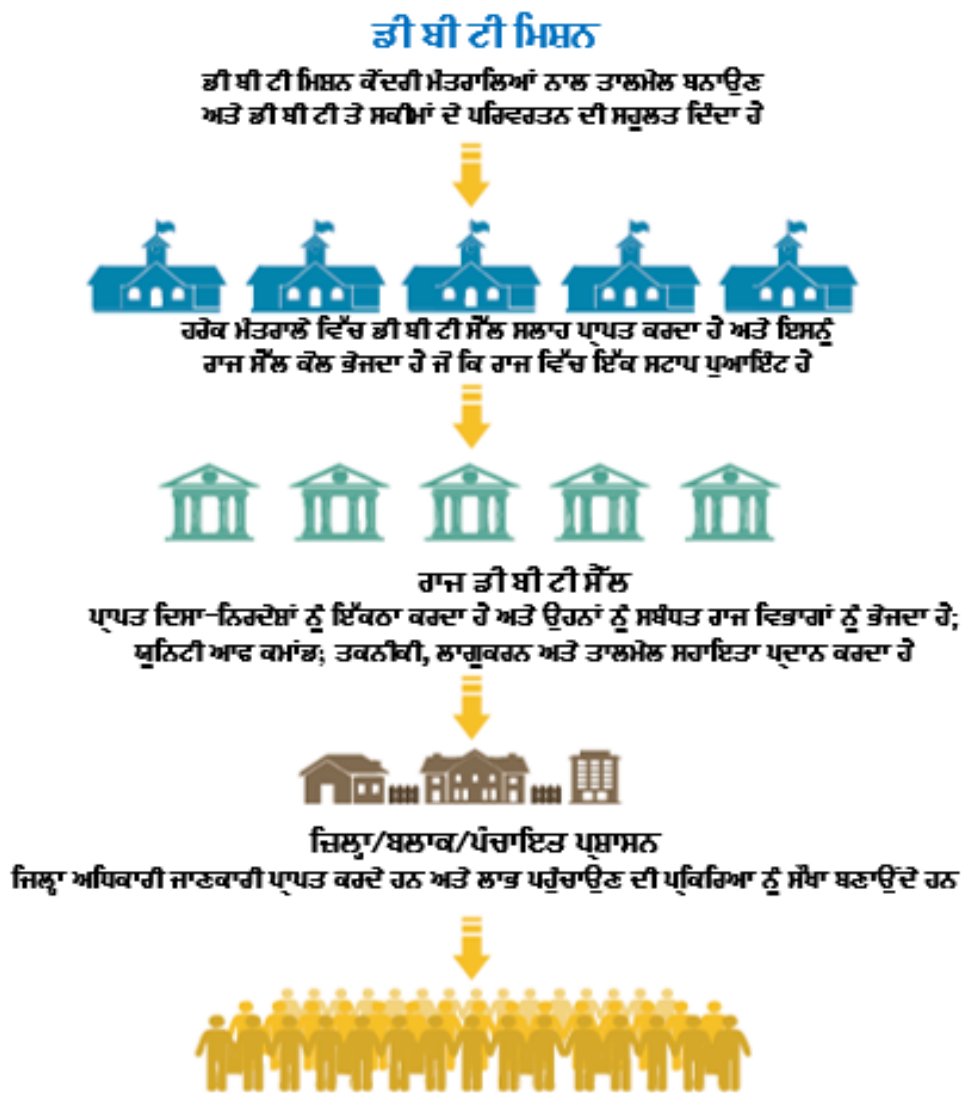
ਡੀ ਬੀ ਟੀ ਮਿਸ਼ਨ

ਡੀ ਬੀ ਟੀ ਮਿਸ਼ਨ ਕੇਂਦਰੀ ਮੰਤਰਾਲਿਆਂ ਨਾਲ ਤਾਲਮੇਲ ਬਨਾਉਣ ਅਤੇ ਡੀ ਬੀ ਟੀ ਤੇ ਸਕੀਮਾਂ ਦੇ ਪਰਿਵਰਤਨ ਦੀ ਸਹੂਲਤ ਦਿੰਦਾ ਹੈ

ਹਰੇਕ ਮੰਤਰਾਲੇ ਵਿੱਚ ਡੀ ਬੀ ਟੀ ਸੈੱਲ ਸਲਾਹ ਪ੍ਰਾਪਤ ਕਰਦਾ ਹੈ ਅਤੇ ਇਸਨੂੰ ਰਾਜ ਸੈੱਲ ਕੋਲ ਭੇਜਦਾ ਹੈ ਜੋ ਕਿ ਰਾਜ ਵਿੱਚ ਇੱਕ ਸਟਾਪ ਪੁਆਇੰਟ ਹੈ

ਰਾਜ ਡੀ ਬੀ ਟੀ ਸੈੱਲ
ਪ੍ਰਾਪਤ ਦਿਸ਼ਾ-ਨਿਰਦੇਸ਼ਾਂ ਨੂੰ ਇੱਕਠਾ ਕਰਦਾ ਹੈ ਅਤੇ ਉਹਨਾਂ ਨੂੰ ਸਬੰਧਤ ਰਾਜ ਵਿਭਾਗਾਂ ਨੂੰ ਭੇਜਦਾ ਹੈ; ਯੂਨਿਟੀ ਆਫ ਕਮਾਂਡ; ਤਕਨੀਕੀ, ਲਾਗੂਕਰਨ ਅਤੇ ਤਾਲਮੇਲ ਸਹਾਇਤਾ ਪ੍ਰਦਾਨ ਕਰਦਾ ਹੈ

ਜ਼ਿਲ੍ਹਾ/ਬਲਾਕ/ਪੰਚਾਇਤ ਪ੍ਰਸ਼ਾਸਨ
ਜ਼ਿਲ੍ਹਾ ਅਧਿਕਾਰੀ ਜਾਣਕਾਰੀ ਪ੍ਰਾਪਤ ਕਰਦੇ ਹਨ ਅਤੇ ਲਾਭ ਪਹੁੰਚਾਉਣ ਦੀ ਪ੍ਰਕਿਰਿਆ ਨੂੰ ਸੌਖਾ ਬਣਾਉਂਦੇ ਹਨ